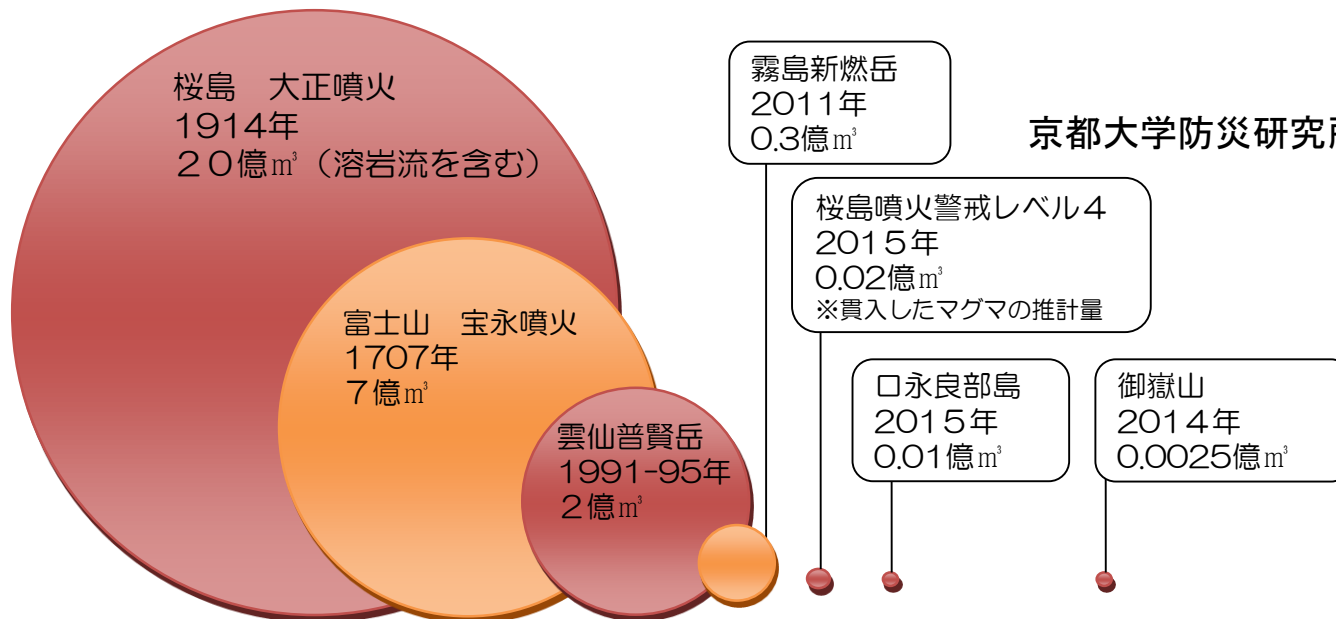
桜島　大正噴火
1914年
２０億㎥（溶岩流を含む）

富士山　宝永噴火
1707年
７億㎥

雲仙普賢岳
1991-95年
２億㎥

霧島新燃岳
2011年
0.3億㎥

京都大学防災研究所

桜島噴火警戒レベル４
2015年
0.02億㎥
※貫入したマグマの推計量

口永良部島
2015年
0.01億㎥

御嶽山
2014年
0.0025億㎥